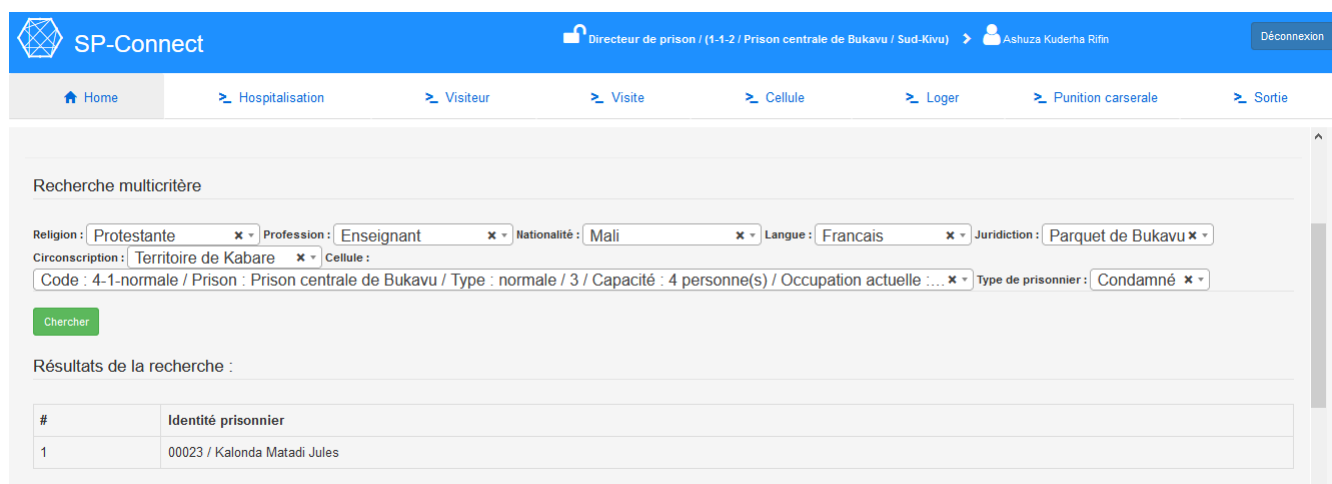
SP-Connect

Directeur de prison / (1-1-2 / Prison centrale de Bukavu / Sud-Kivu) > Ashuza Kuderha Rifin

Déconnexion

Home | Hospitalisation | Visiteur | Visite | Cellule | Loger | Punition carserale | Sortie

Recherche multicritère

Religion : Protestante × Profession : Enseignant × Nationalité : Mali × Langue : Francais × Juridiction : Parquet de Bukavu ×
Circonscription : Territoire de Kabare × Cellule :
Code : 4-1-normale / Prison : Prison centrale de Bukavu / Type : normale / 3 / Capacité : 4 personne(s) / Occupation actuelle :… × Type de prisonnier : Condamné ×

Chercher

Résultats de la recherche :

| # | Identité prisonnier |
|---|---|
| 1 | 00023 / Kalonda Matadi Jules |